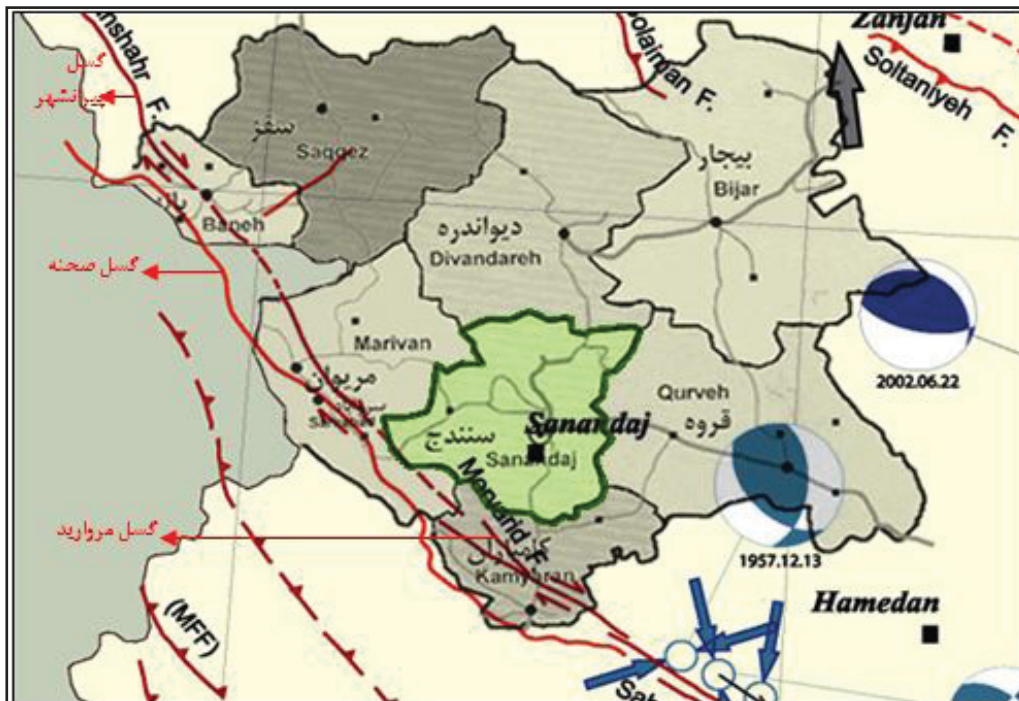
nshahr F.
گسل پیرانشهر
olaiman F.
Zanjan
Soltaniyeh F.
سقز
Saqqez
بیجار
Bijar
Baneh
دیواندره
Divandareh
گسل صحنه
Marivan
مریوان
Sarvabad
سنندج
Sanandaj
Sanandaj
Qurveh
قروه
2002.06.22
Morvarid F.
گسل مروارید
کامیاران
Kamyaran
1957.12.13
Hamedan
(MFF)
Sa